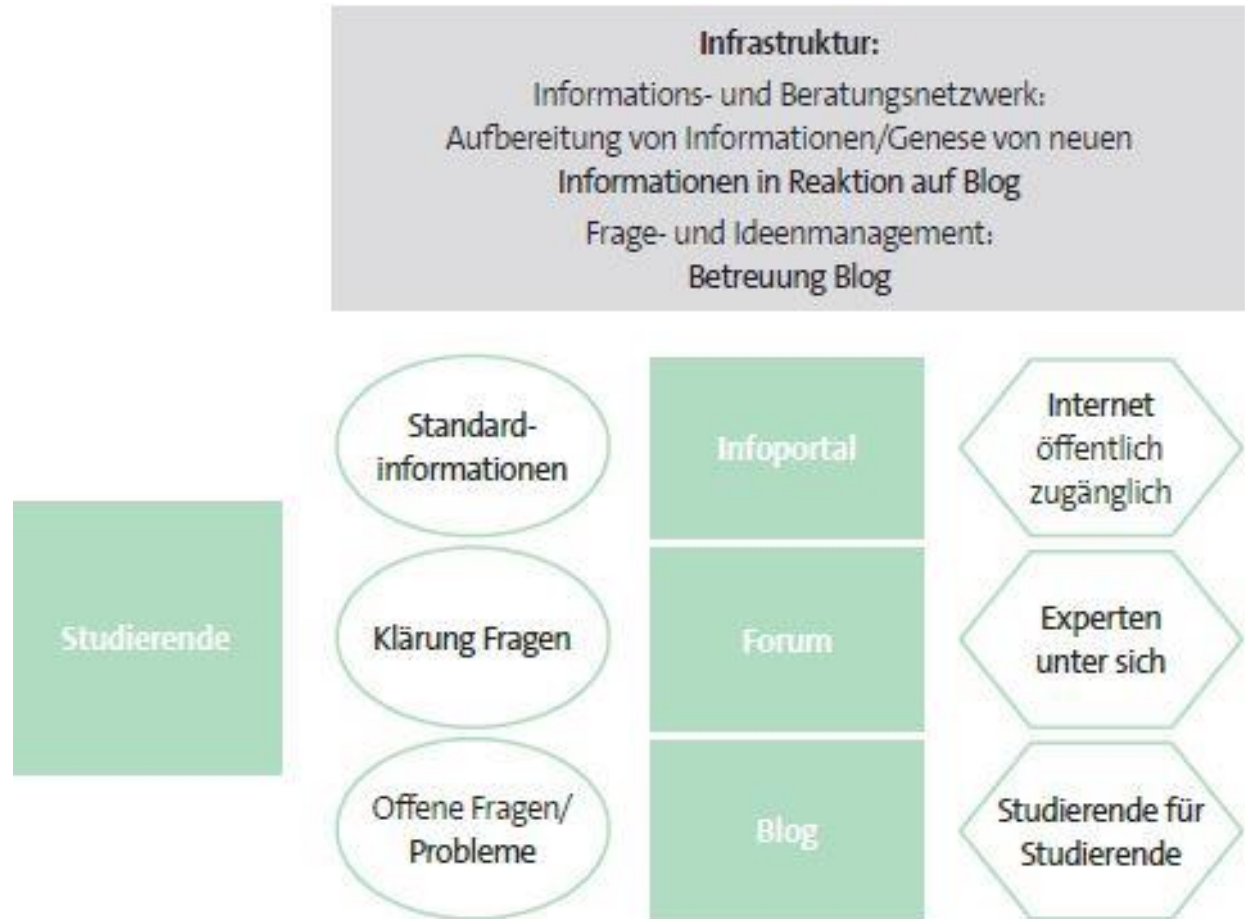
Infrastruktur:

Informations- und Beratungsnetzwerk:
Aufbereitung von Informationen/Genese von neuen Informationen in Reaktion auf Blog

Frage- und Ideenmanagement:
Betreuung Blog

Studierende

Standardinformationen

Infoportal

Internet öffentlich zugänglich

Klärung Fragen

Forum

Experten unter sich

Offene Fragen/ Probleme

Blog

Studierende für Studierende